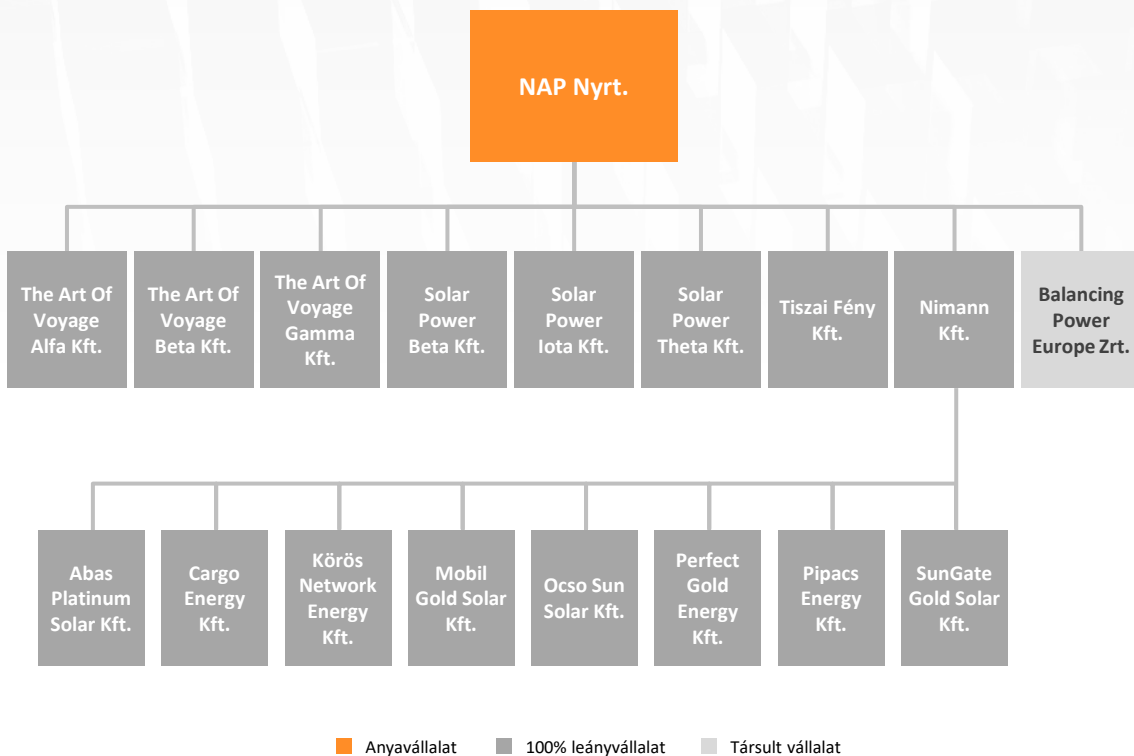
NAP Nyrt.

The Art Of Voyage Alfa Kft.

The Art Of Voyage Beta Kft.

The Art Of Voyage Gamma Kft.

Solar Power Beta Kft.

Solar Power Iota Kft.

Solar Power Theta Kft.

Tiszai Fény Kft.

Nimann Kft.

Balancing Power Europe Zrt.

Abas Platinum Solar Kft.

Cargo Energy Kft.

Körös Network Energy Kft.

Mobil Gold Solar Kft.

Ocso Sun Solar Kft.

Perfect Gold Energy Kft.

Pipacs Energy Kft.

SunGate Gold Solar Kft.

Anyavállalat
100% leányvállalat
Társult vállalat